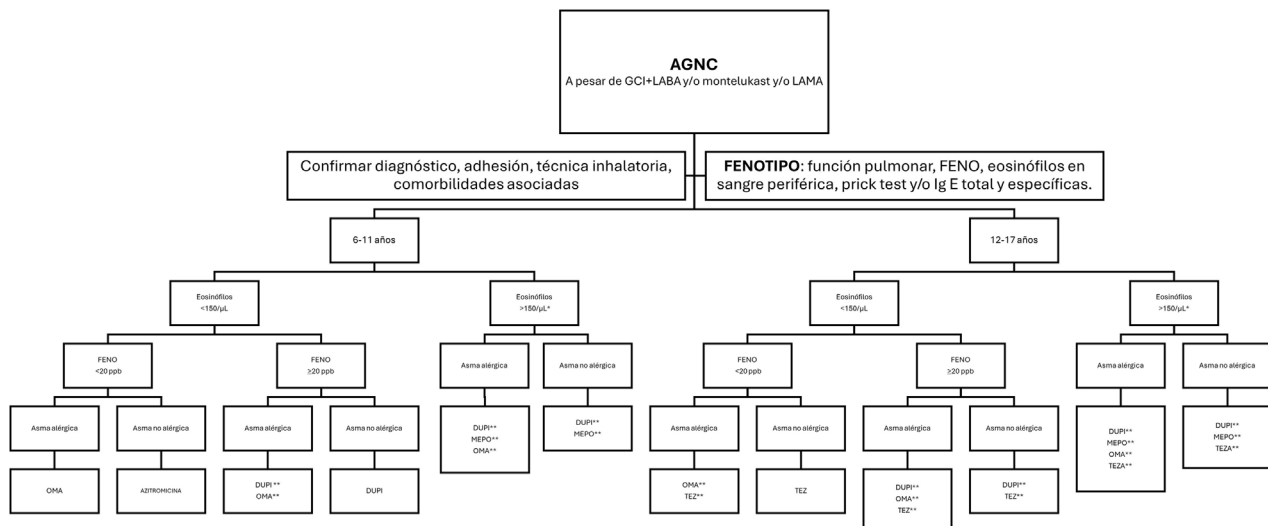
**AGNC**
A pesar de GCI+LABA y/o montelukast y/o LAMA

Confirmar diagnóstico, adhesión, técnica inhalatoria, comorbilidades asociadas

**FENOTIPO**: función pulmonar, FENO, eosinófilos en sangre periférica, prick test y/o Ig E total y específicas.

6-11 años

Eosinófilos <150/μL

FENO <20 ppb

Asma alérgica

OMA

Asma no alérgica

AZITROMICINA

FENO ≥20 ppb

Asma alérgica

DUPI **
OMA**

Asma no alérgica

DUPI

Eosinófilos >150/μL*

Asma alérgica

DUPI**
MEPO**
OMA**

Asma no alérgica

DUPI**
MEPO**

12-17 años

Eosinófilos <150/μL

FENO <20 ppb

Asma alérgica

OMA**
TEZ**

Asma no alérgica

TEZ

FENO ≥20 ppb

Asma alérgica

DUPI**
OMA**
TEZ**

Asma no alérgica

DUPI**
TEZ**

Eosinófilos >150/μL*

Asma alérgica

DUPI**
MEPO**
OMA**
TEZA**

Asma no alérgica

DUPI**
MEPO**
TEZA**